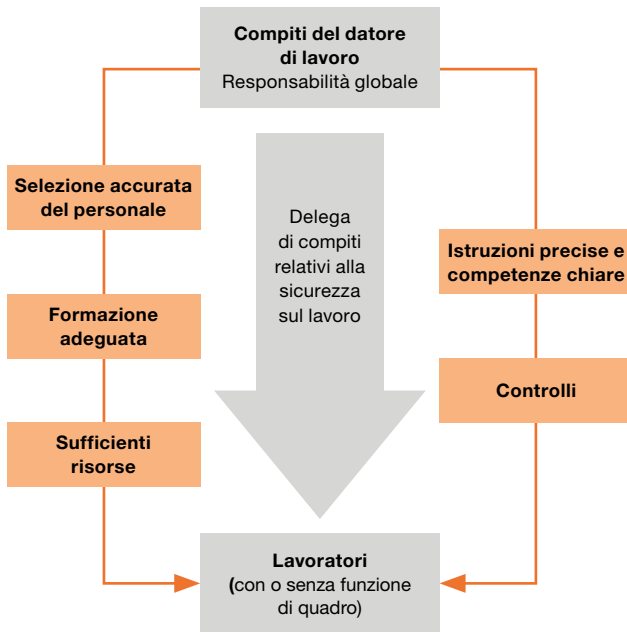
Compiti del datore di lavoro
Responsabilità globale

Selezione accurata del personale

Formazione adeguata

Sufficienti risorse

Delega di compiti relativi alla sicurezza sul lavoro

Istruzioni precise e competenze chiare

Controlli

Lavoratori
(con o senza funzione di quadro)